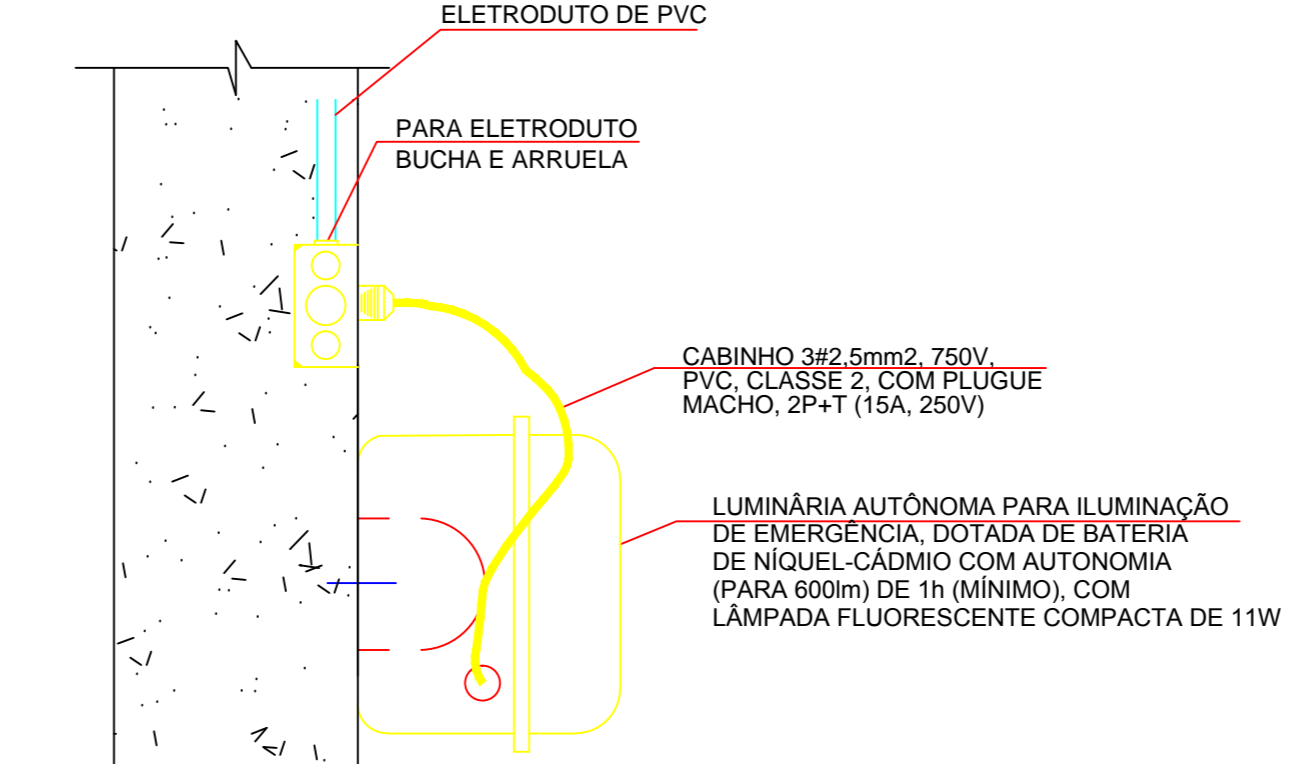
ELETRODUTO DE PVC

PARA ELETRODUTO
BUCHA E ARRUELA

CABINHO 3#2,5mm2, 750V,
PVC, CLASSE 2, COM PLUGUE
MACHO, 2P+T (15A, 250V)

LUMINÂRIA AUTÔNOMA PARA ILUMINAÇÃO
DE EMERGÊNCIA, DOTADA DE BATERIA
DE NÍQUEL-CÁDMIO COM AUTONOMIA
(PARA 600lm) DE 1h (MÍNIMO), COM
LÂMPADA FLUORESCENTE COMPACTA DE 11W